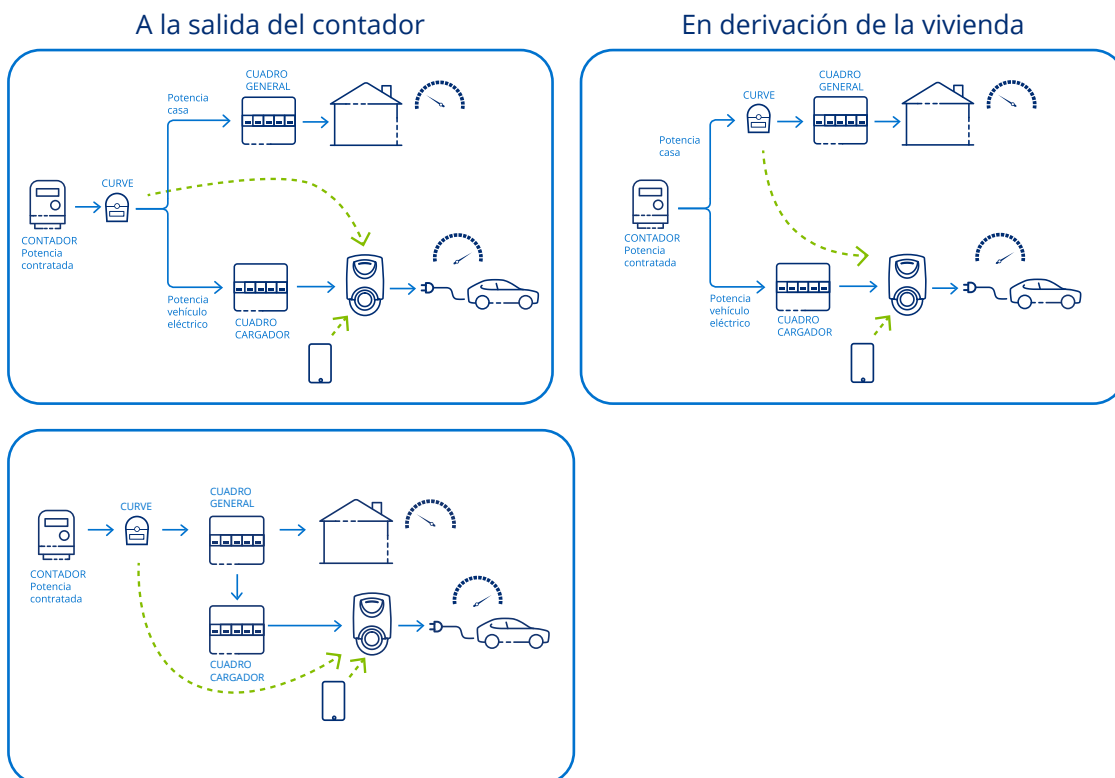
A la salida del contador

CUADRO GENERAL

Potencia casa

CURVE

CONTADOR
Potencia contratada

Potencia vehículo eléctrico

CUADRO CARGADOR

En derivación de la vivienda

CURVE

CUADRO GENERAL

Potencia casa

CONTADOR
Potencia contratada

Potencia vehículo eléctrico

CUADRO CARGADOR

CURVE

CUADRO GENERAL

CONTADOR
Potencia contratada

CUADRO CARGADOR